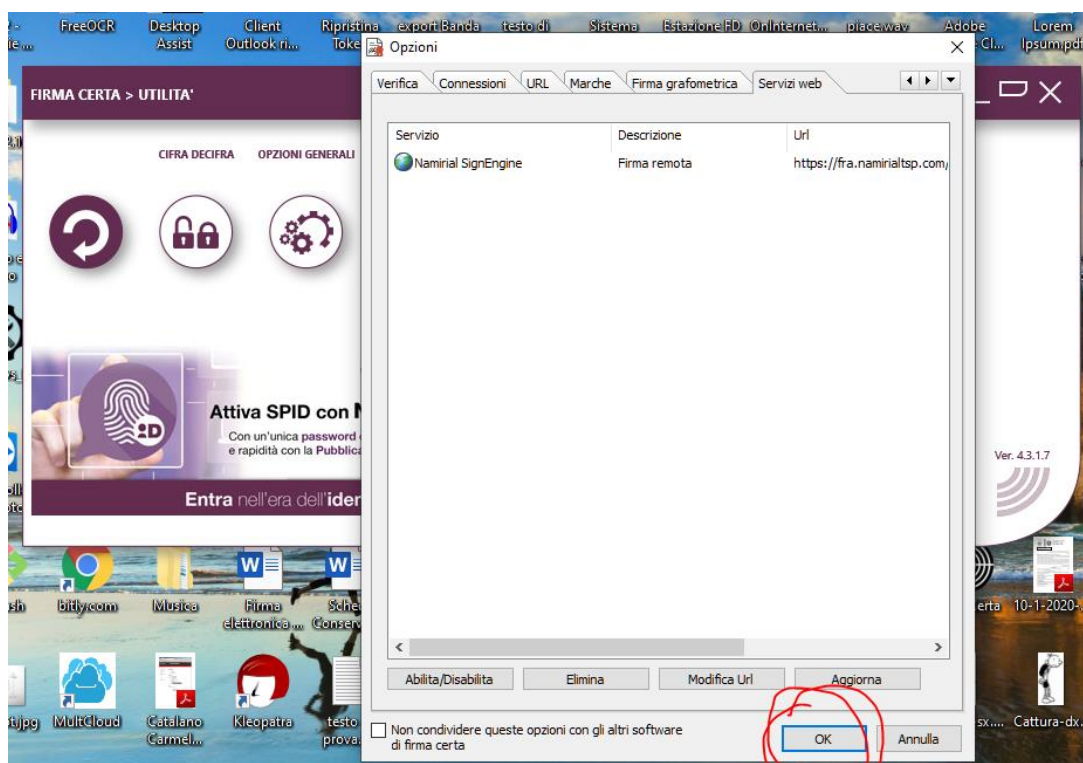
FreeOCR
Desktop Assist
Client Outlook ri...
Ripristina Toke
export Banda
testo di
Sistema
Estazione FD
OnInternet...
piace.wav
Adobe Cl...
Lorem Ipsum.pdf

Opzioni

FIRMA CERTA > UTILITA'

CIFRA DECIFRA
OPZIONI GENERALI

Attiva SPID con N
Con un'unica password
e rapidità con la Pubblica

Entra nell'era dell'ider

Ver. 4.3.1.7

Verifica | Connessioni | URL | Marche | Firma grafometrica | Servizi web

| Servizio | Descrizione | Url |
|---|---|---|
| Namirial SignEngine | Firma remota | https://fra.namirialtsp.com/ |

Abilita/Disabilita
Elimina
Modifica Url
Aggiorna

Non condividere queste opzioni con gli altri software di firma certa

OK
Annulla

bitly.com
Musica
Firma elettronica...
Sche Conserv
erta
10-1-2020-
MultCloud
Catalano Carmel...
Kleopatra
testo prova
Cattura-dx.